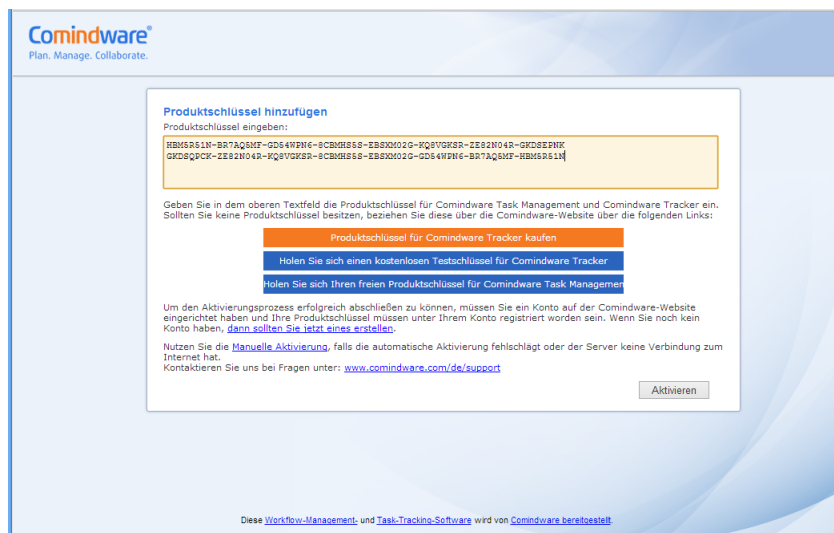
Comindware®
Plan. Manage. Collaborate.

Produktschlüssel hinzufügen
Produktschlüssel eingeben:

HBM5R51N-BR7AQ6MF-GD54WPN6-8CBMHS58-EBSKM02G-KQ8VGKSR-ZE82N04R-GKDSEPNK
GKDSQPCK-ZE82N04R-KQ8VGKSR-8CBMHS58-EBSKM02G-GD54WPN6-BR7AQ6MF-HBM5R51N

Geben Sie in dem oberen Textfeld die Produktschlüssel für Comindware Task Management und Comindware Tracker ein. Sollten Sie keine Produktschlüssel besitzen, beziehen Sie diese über die Comindware-Website über die folgenden Links:

Produktschlüssel für Comindware Tracker kaufen

Holen Sie sich einen kostenlosen Testschlüssel für Comindware Tracker

Holen Sie sich Ihren freien Produktschlüssel für Comindware Task Managemen

Um den Aktivierungsprozess erfolgreich abschließen zu können, müssen Sie ein Konto auf der Comindware-Website eingerichtet haben und Ihre Produktschlüssel müssen unter Ihrem Konto registriert worden sein. Wenn Sie noch kein Konto haben, dann sollten Sie jetzt eines erstellen.

Nutzen Sie die Manuelle Aktivierung, falls die automatische Aktivierung fehlschlägt oder der Server keine Verbindung zum Internet hat.
Kontaktieren Sie uns bei Fragen unter: www.comindware.com/de/support

Aktivieren

Diese Workflow-Management- und Task-Tracking-Software wird von Comindware bereitgestellt.